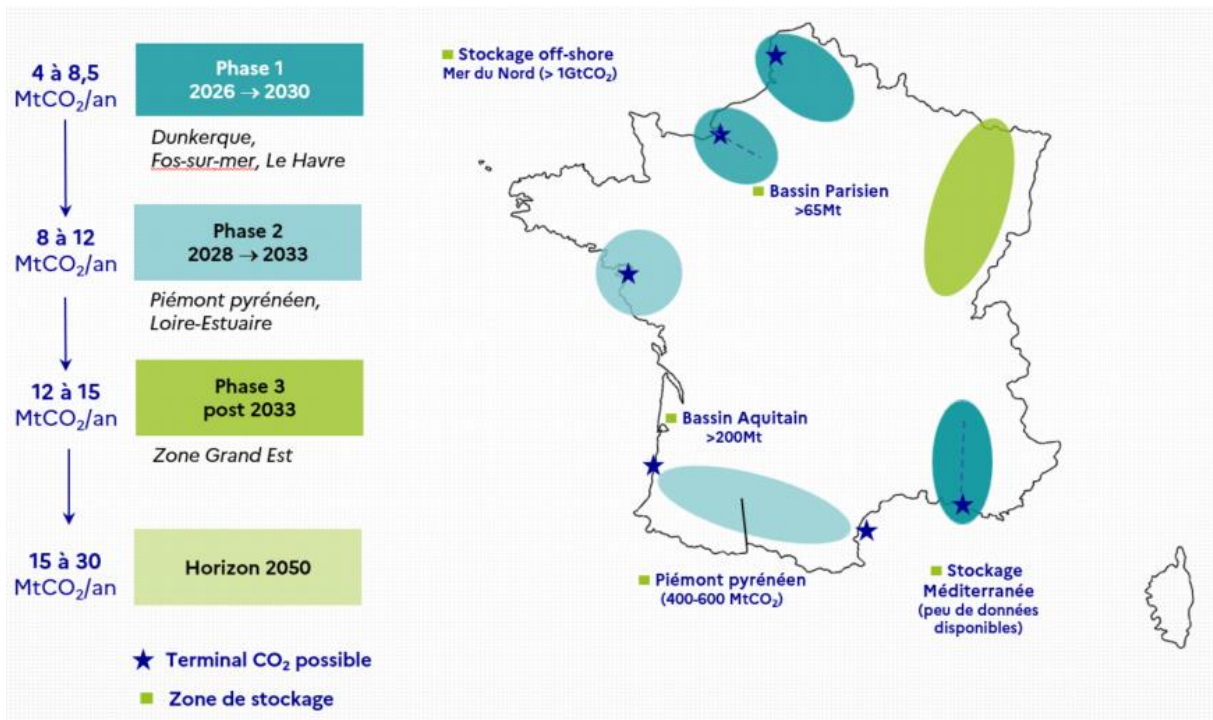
4 à 8,5 $MtCO_2$/an

Phase 1
2026 → 2030

Dunkerque, Fos-sur-mer, Le Havre

8 à 12 $MtCO_2$/an

Phase 2
2028 → 2033

Piémont pyrénéen, Loire-Estuaire

12 à 15 $MtCO_2$/an

Phase 3
post 2033

Zone Grand Est

15 à 30 $MtCO_2$/an

Horizon 2050

Terminal $CO_2$ possible

Zone de stockage

Stockage off-shore
Mer du Nord (> $1GtCO_2$)

Bassin Parisien
>65Mt

Bassin Aquitain
>200Mt

Piémont pyrénéen
(400-600 $MtCO_2$)

Stockage Méditerranée
(peu de données disponibles)